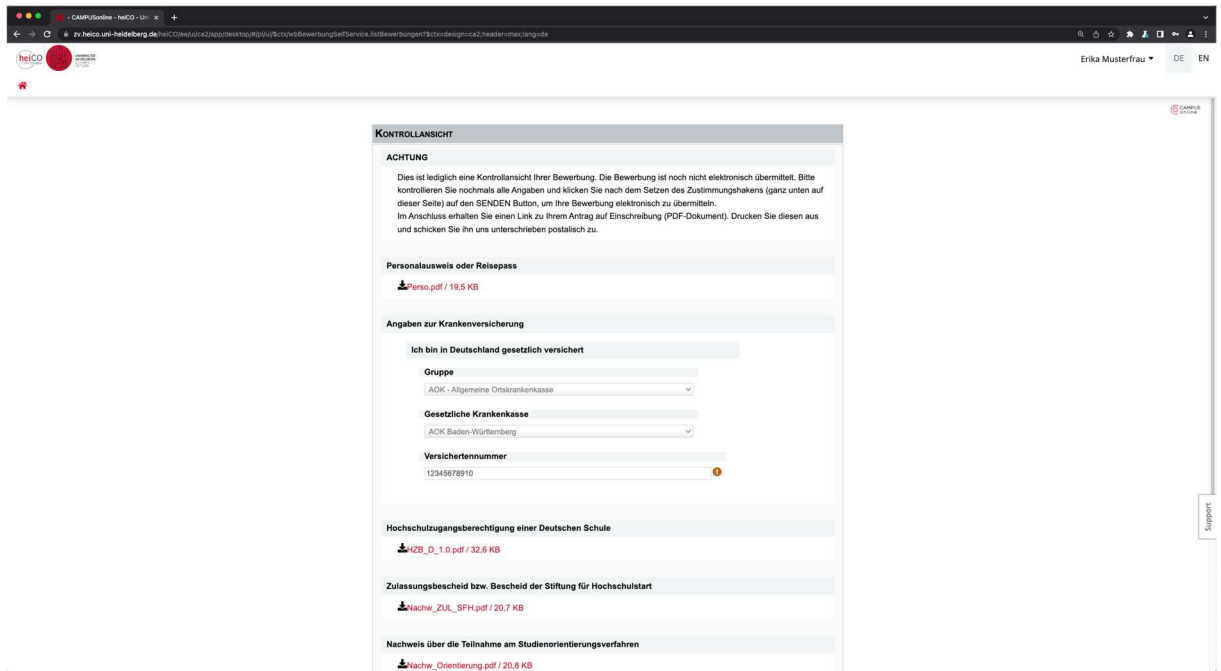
- CAMPUSonline - heiCO - Uni ×  +

zv.heico.uni-heidelberg.de/heiCO/ee/ui/ca2/app/desktop/#/pl/ui/$ctx/wbBewerbungSelfService.listBewerbungen?$ctx=design=ca2;header=max;lang=de

heiCO

Erika Musterfrau ▾  DE  EN

CAMPUS online

KONTROLLANSICHT

ACHTUNG

Dies ist lediglich eine Kontrollansicht Ihrer Bewerbung. Die Bewerbung ist noch nicht elektronisch übermittelt. Bitte kontrollieren Sie nochmals alle Angaben und klicken Sie nach dem Setzen des Zustimmungshakens (ganz unten auf dieser Seite) auf den SENDEN Button, um Ihre Bewerbung elektronisch zu übermitteln.
Im Anschluss erhalten Sie einen Link zu Ihrem Antrag auf Einschreibung (PDF-Dokument). Drucken Sie diesen aus und schicken Sie ihn uns unterschrieben postalisch zu.

Personalausweis oder Reisepass

Perso.pdf / 19,5 KB

Angaben zur Krankenversicherung

Ich bin in Deutschland gesetzlich versichert

Gruppe

AOK - Allgemeine Ortskrankenkasse

Gesetzliche Krankenkasse

AOK Baden-Württemberg

Versichertennummer

12345678910

Hochschulzugangsberechtigung einer Deutschen Schule

HZB_D_1.0.pdf / 32,6 KB

Zulassungsbescheid bzw. Bescheid der Stiftung für Hochschulstart

Nachw_ZUL_SFH.pdf / 20,7 KB

Nachweis über die Teilnahme am Studienorientierungsverfahren

Nachw_Orientierung.pdf / 20,8 KB

Support